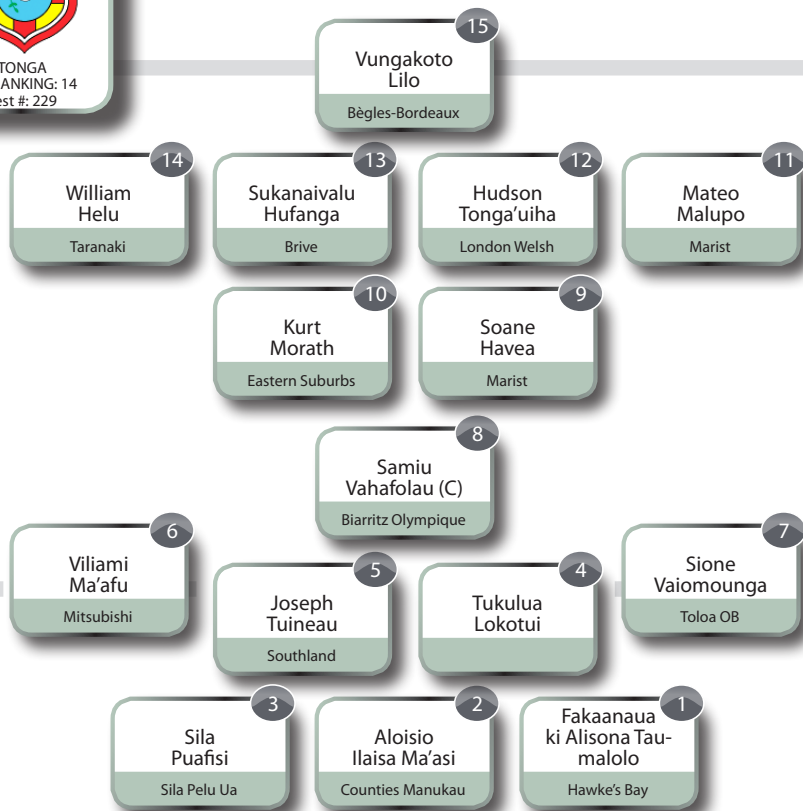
TONGA
RANKING: 14
est #: 229

15
Vungakoto Lilo
Bègles-Bordeaux

14
William Helu
Taranaki

13
Sukanaivalu Hufanga
Brive

12
Hudson Tonga'uiha
London Welsh

11
Mateo Malupo
Marist

10
Kurt Morath
Eastern Suburbs

9
Soane Havea
Marist

8
Samiu Vahafolau (C)
Biarritz Olympique

6
Viliami Ma'afu
Mitsubishi

5
Joseph Tuineau
Southland

4
Tukulua Lokotui

7
Sione Vaiomounga
Toloa OB

3
Sila Puafisi
Sila Pelu Ua

2
Aloisio Ilaisa Ma'asi
Counties Manukau

1
Fakaanaua ki Alisona Taumalolo
Hawke's Bay